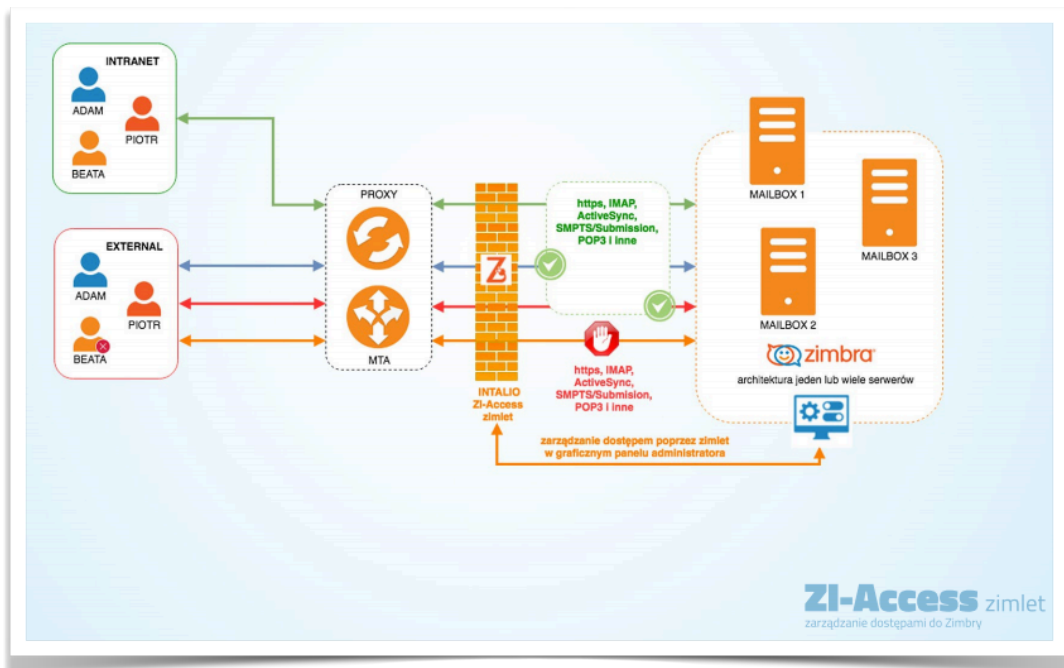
INTRANET
ADAM
PIOTR
BEATA

EXTERNAL
ADAM
PIOTR
BEATA

PROXY
MTA

INTALIO
ZI-Access
zimlet

https, IMAP, ActiveSync, SMPTS/Submission, POP3 i inne

https, IMAP, ActiveSync, SMPTS/Submission, POP3 i inne

MAILBOX 1
MAILBOX 3
MAILBOX 2

zimbra
architektura jeden lub wiele serwerów

zarządzanie dostępem poprzez zimlet w graficznym panelu administratora

ZI-Access zimlet
zarządzanie dostępami do Zimbry